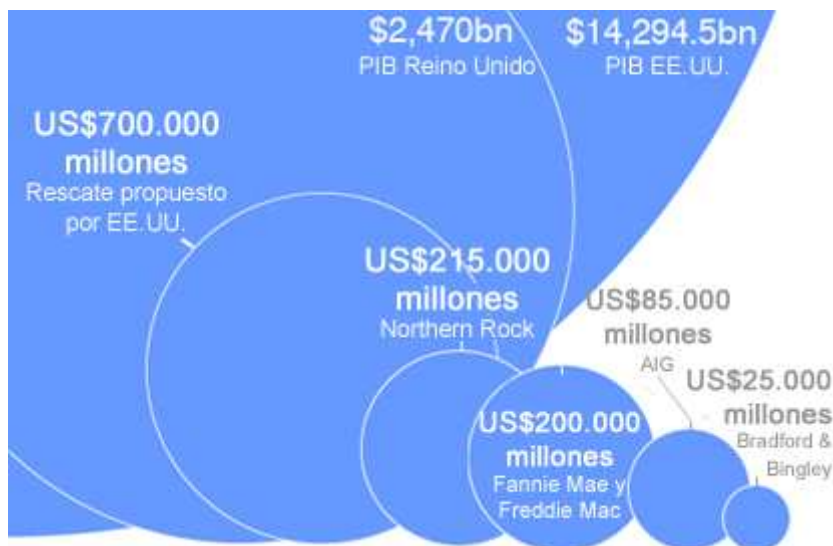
$2,470bn
PIB Reino Unido

$14,294.5bn
PIB EE.UU.

US$700.000 millones
Rescate propuesto por EE.UU.

US$215.000 millones
Northern Rock

US$85.000 millones
AIG

US$25.000 millones
Bradford & Bingley

US$200.000 millones
Fannie Mae y Freddie Mac